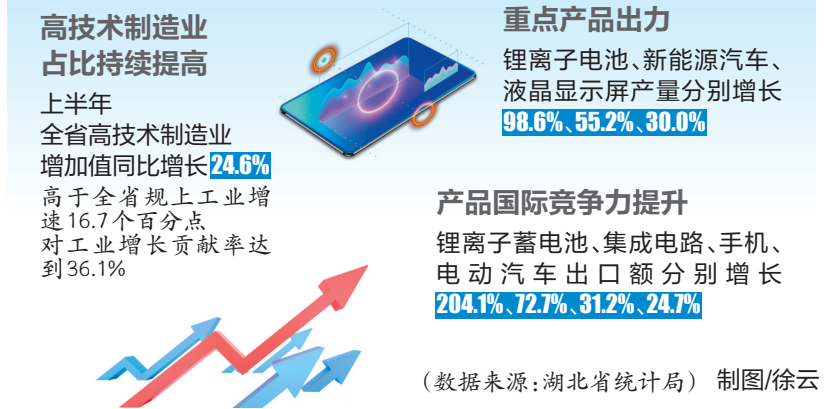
高技术制造业占比持续提高

上半年
全省高技术制造业
增加值同比增长24.6%
高于全省规上工业增速16.7个百分点
对工业增长贡献率达到36.1%

重点产品出力

锂离子电池、新能源汽车、液晶显示屏产量分别增长
98.6%、55.2%、30.0%

产品国际竞争力提升

锂离子蓄电池、集成电路、手机、电动汽车出口额分别增长
204.1%、72.7%、31.2%、24.7%

（数据来源：湖北省统计局） 制图/徐云